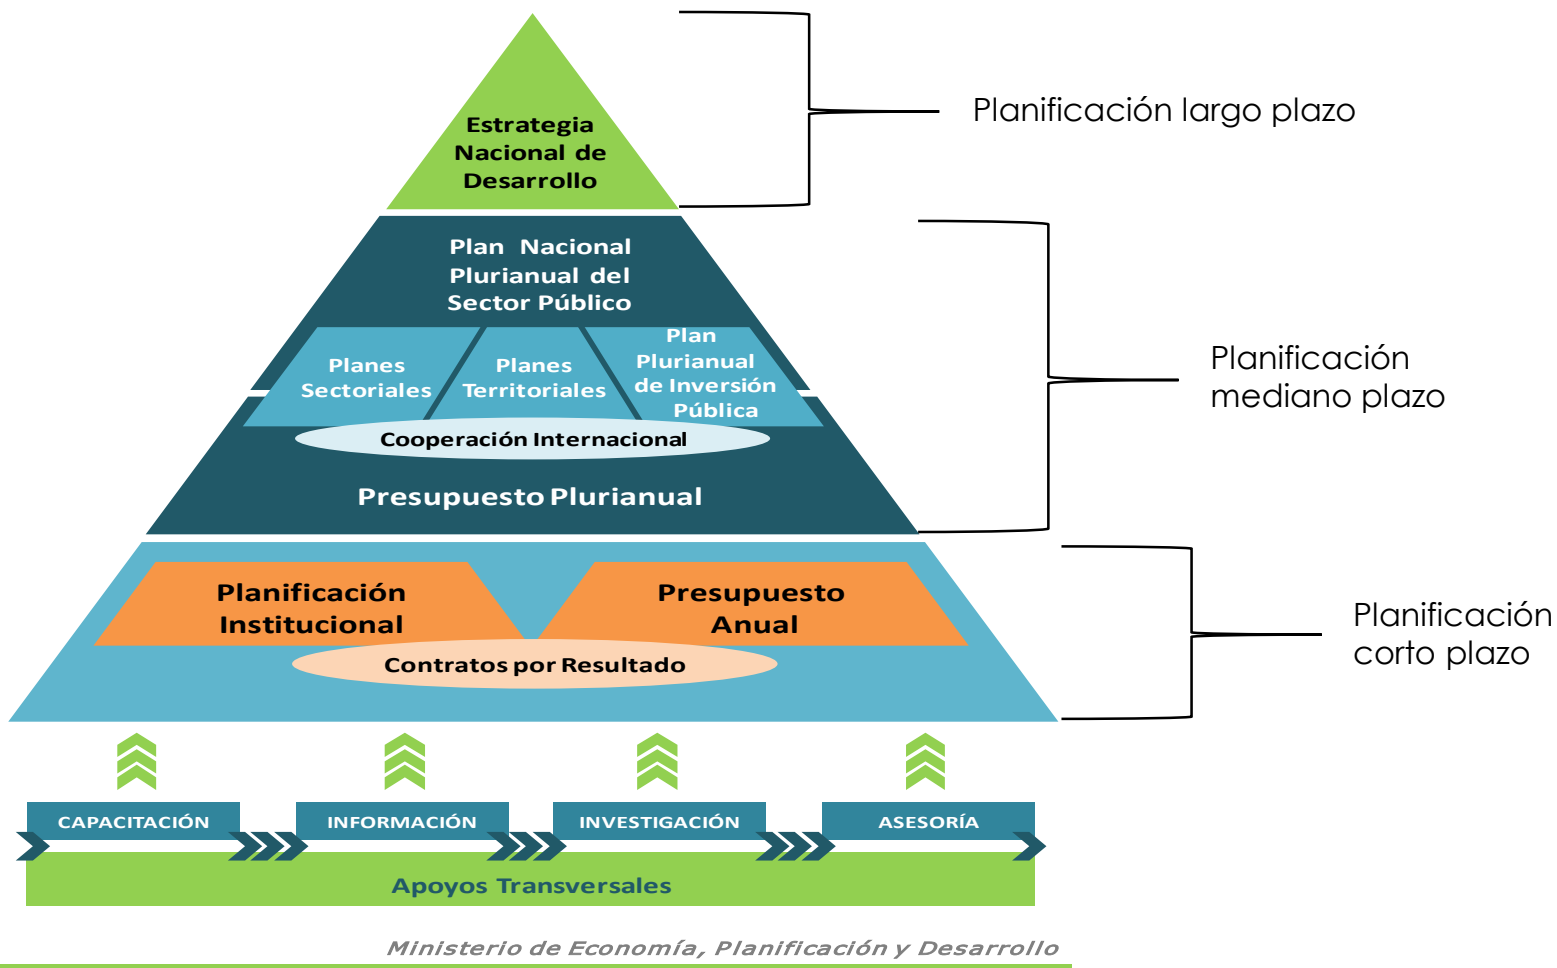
Estrategia Nacional de Desarrollo

Planificación largo plazo

Plan Nacional Plurianual del Sector Público

Planes Sectoriales

Planes Territoriales

Plan Plurianual de Inversión Pública

Cooperación Internacional

Presupuesto Plurianual

Planificación mediano plazo

Planificación Institucional

Presupuesto Anual

Contratos por Resultado

Planificación corto plazo

CAPACITACIÓN

INFORMACIÓN

INVESTIGACIÓN

ASESORÍA

Apoyos Transversales

Ministerio de Economía, Planificación y Desarrollo